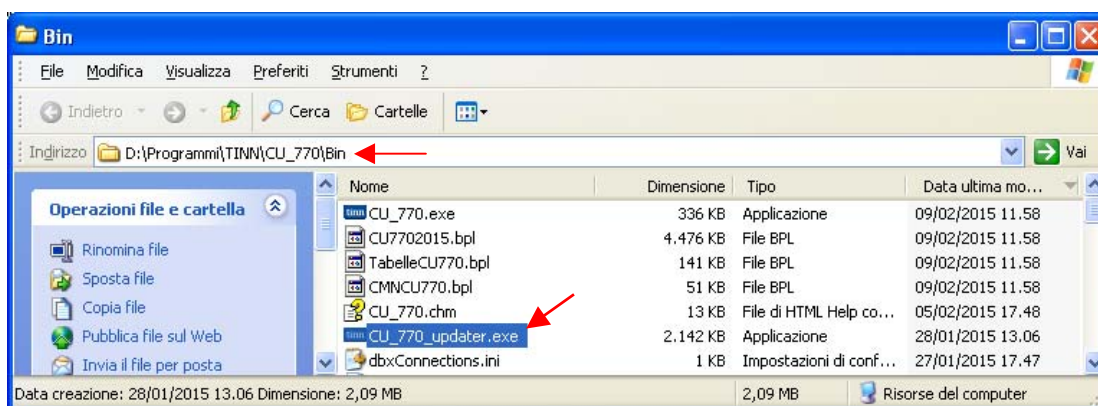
Bin

File Modifica Visualizza Preferiti Strumenti ?

Indietro Cerca Cartelle

Indirizzo D:\Programmi\TINN\CU_770\Bin Vai

Operazioni file e cartella

Rinomina file
Sposta file
Copia file
Pubblica file sul Web
Invia il file per posta

| Nome | Dimensione | Tipo | Data ultima mo... |
|---|---|---|---|
| CU_770.exe | 336 KB | Applicazione | 09/02/2015 11.58 |
| CU7702015.bpl | 4.476 KB | File BPL | 09/02/2015 11.58 |
| TabelleCU770.bpl | 141 KB | File BPL | 09/02/2015 11.58 |
| CMNCU770.bpl | 51 KB | File BPL | 09/02/2015 11.58 |
| CU_770.chm | 13 KB | File di HTML Help co... | 05/02/2015 17.48 |
| CU_770_updater.exe | 2.142 KB | Applicazione | 28/01/2015 13.06 |
| dbxConnections.ini | 1 KB | Impostazioni di conf... | 27/01/2015 17.47 |

Data creazione: 28/01/2015 13.06 Dimensione: 2,09 MB 2,09 MB Risorse del computer